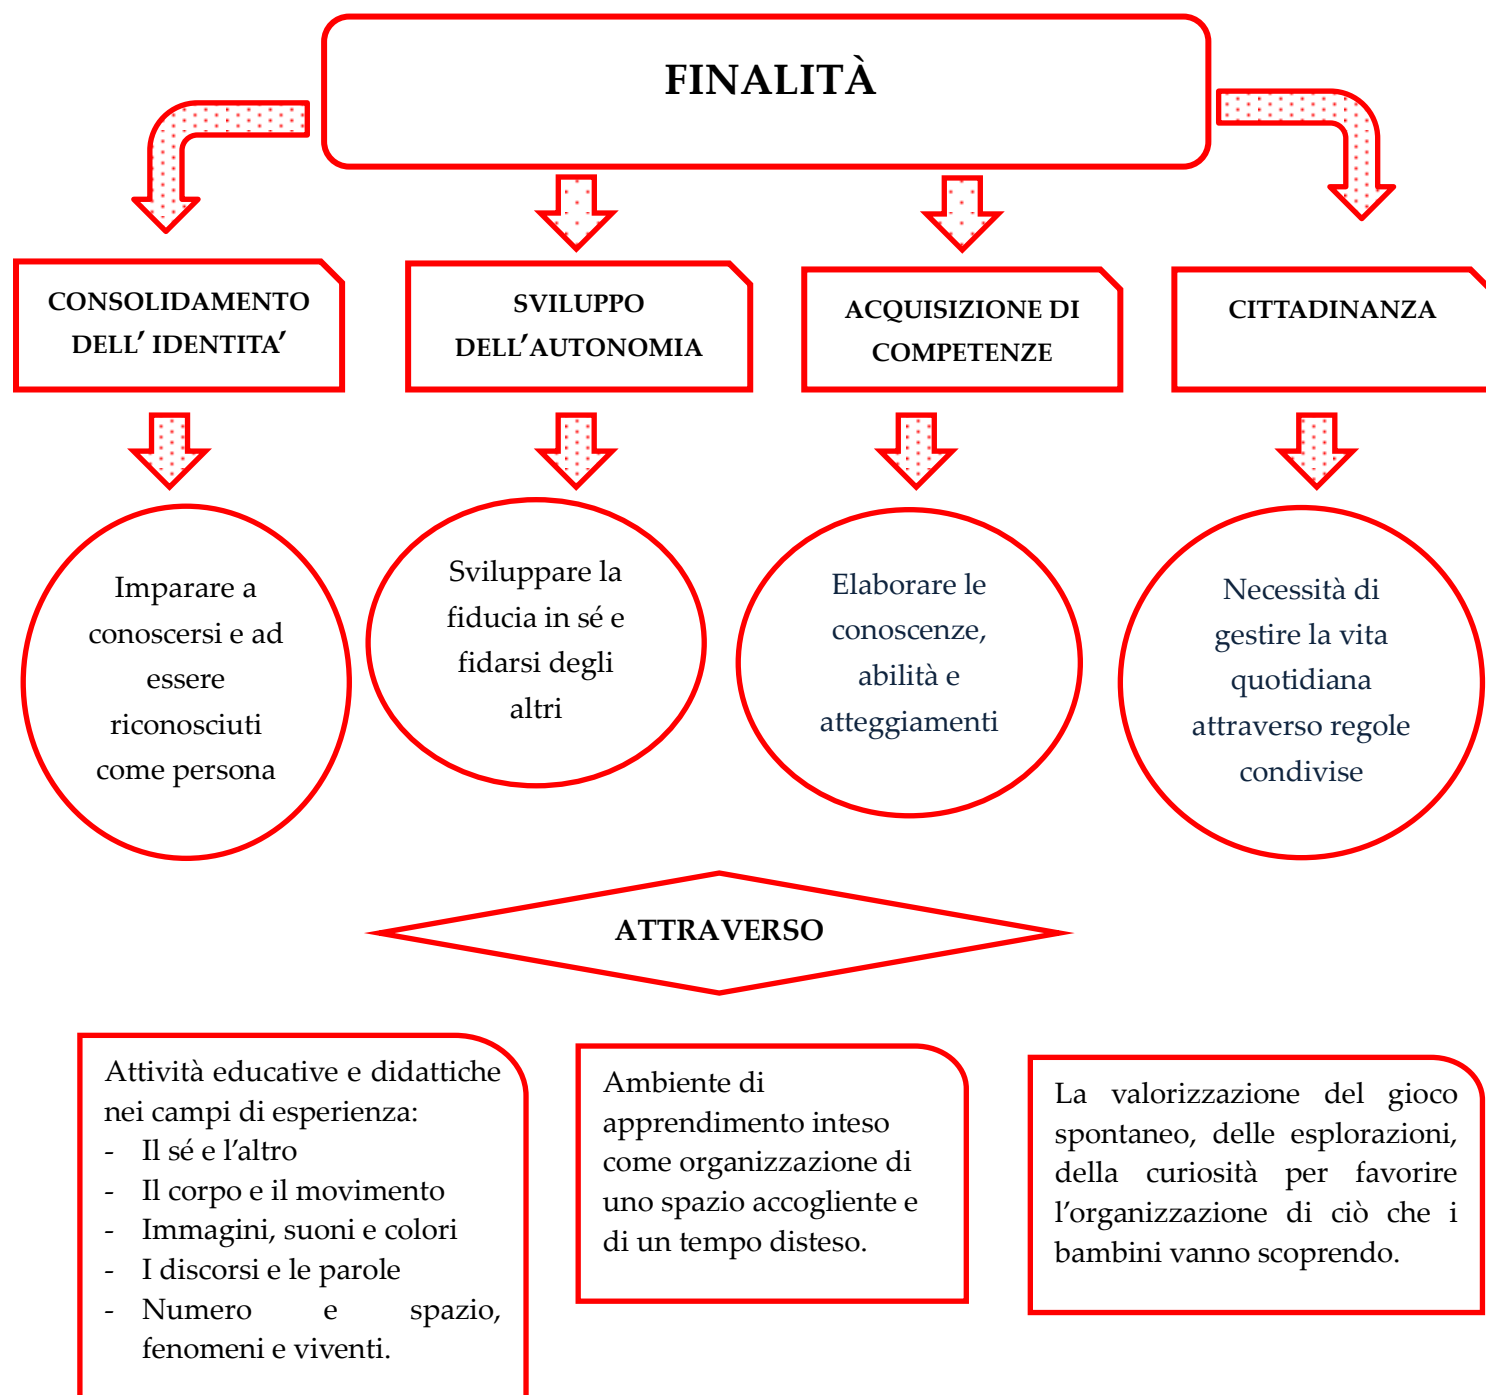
FINALITÀ

CONSOLIDAMENTO DELL' IDENTITA'

SVILUPPO DELL'AUTONOMIA

ACQUISIZIONE DI COMPETENZE

CITTADINANZA

Imparare a conoscersi e ad essere riconosciuti come persona

Sviluppare la fiducia in sé e fidarsi degli altri

Elaborare le conoscenze, abilità e atteggiamenti

Necessità di gestire la vita quotidiana attraverso regole condivise

ATTRAVERSO

Attività educative e didattiche nei campi di esperienza:
- Il sé e l'altro
- Il corpo e il movimento
- Immagini, suoni e colori
- I discorsi e le parole
- Numero e spazio, fenomeni e viventi.

Ambiente di apprendimento inteso come organizzazione di uno spazio accogliente e di un tempo disteso.

La valorizzazione del gioco spontaneo, delle esplorazioni, della curiosità per favorire l'organizzazione di ciò che i bambini vanno scoprendo.